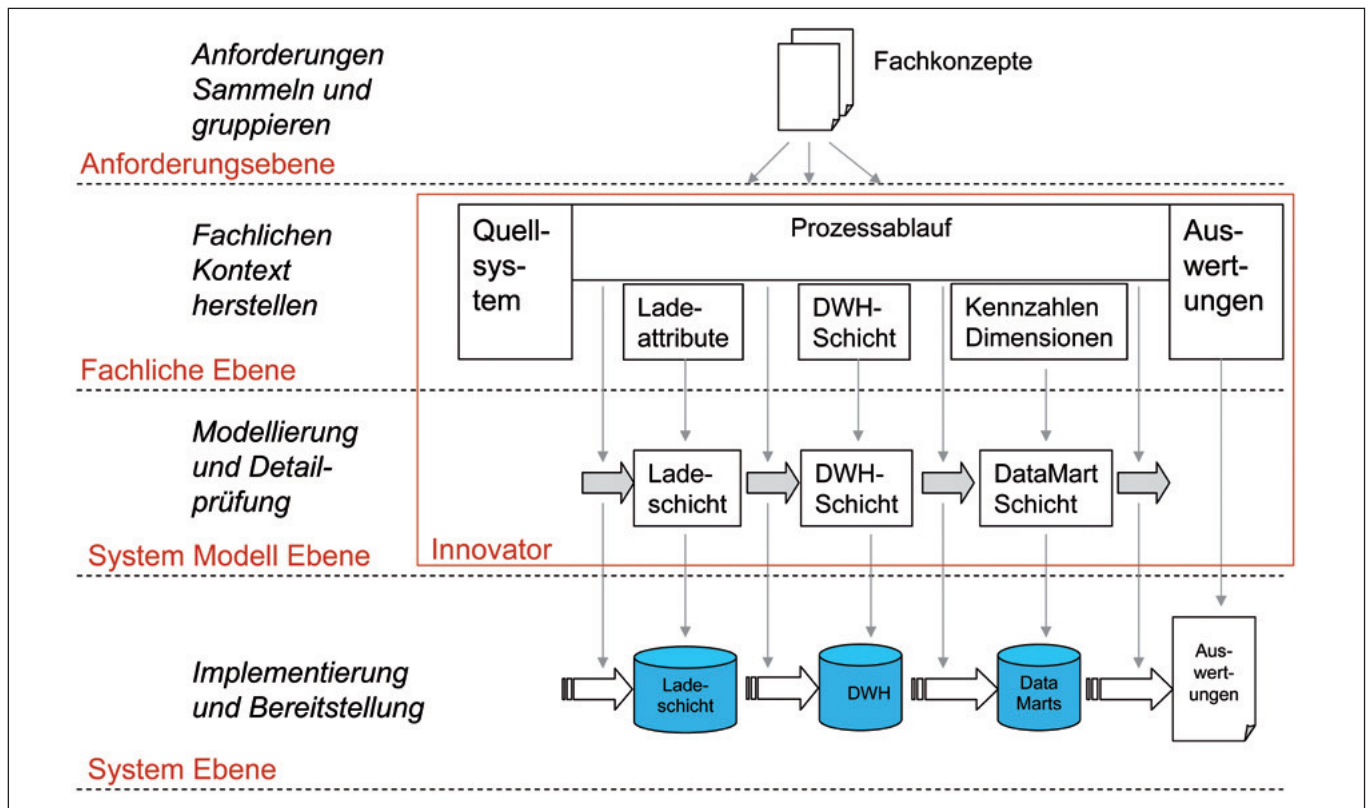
Anforderungen Sammeln und gruppieren

Fachkonzepte

Anforderungsebene

Fachlichen Kontext herstellen

Quellsystem

Prozessablauf

Auswertungen

Ladeattribute

DWH-Schicht

Kennzahlen Dimensionen

Fachliche Ebene

Modellierung und Detailprüfung

Ladeschicht

DWH-Schicht

DataMart Schicht

System Modell Ebene

Innovator

Implementierung und Bereitstellung

Ladeschicht

DWH

Data Marts

Auswertungen

System Ebene